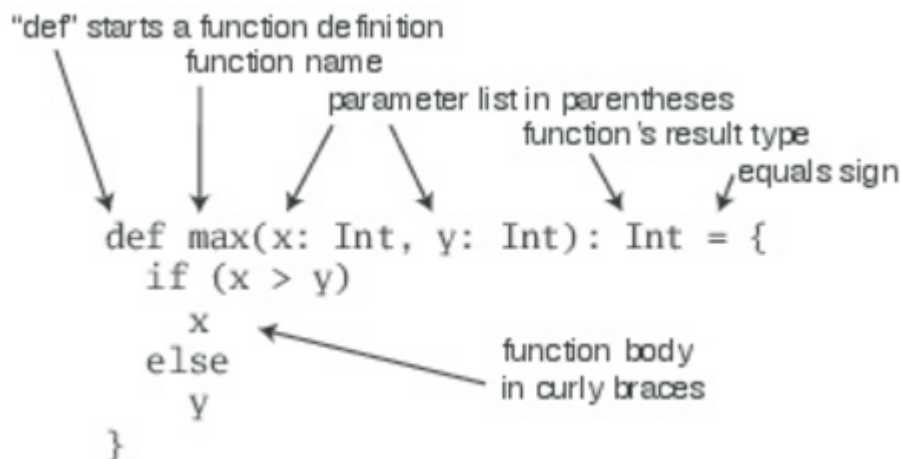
"def" starts a function definition

function name

parameter list in parentheses

function's result type

equals sign

def max(x: Int, y: Int): Int = {
  if (x > y)
    x
  else
    y
}

function body in curly braces